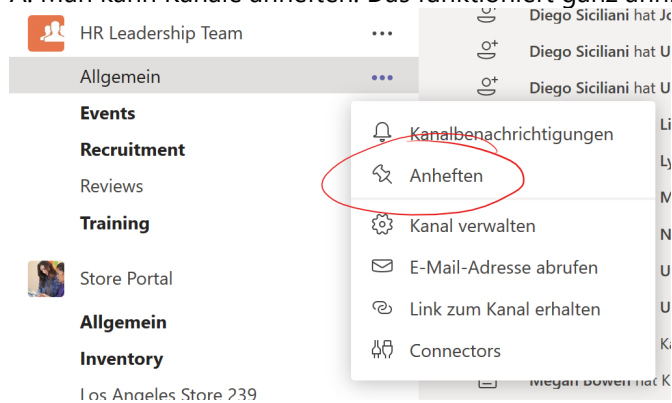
HR Leadership Team

Allgemein

Events

Recruitment

Reviews

Training

Store Portal

Allgemein

Inventory

Los Angeles Store 239

Diego Siciliani hat Jo

Diego Siciliani hat U

Diego Siciliani hat U

Kanalbenachrichtigungen

Anheften

Kanal verwalten

E-Mail-Adresse abrufen

Link zum Kanal erhalten

Connectors

Megan Bowen hat K